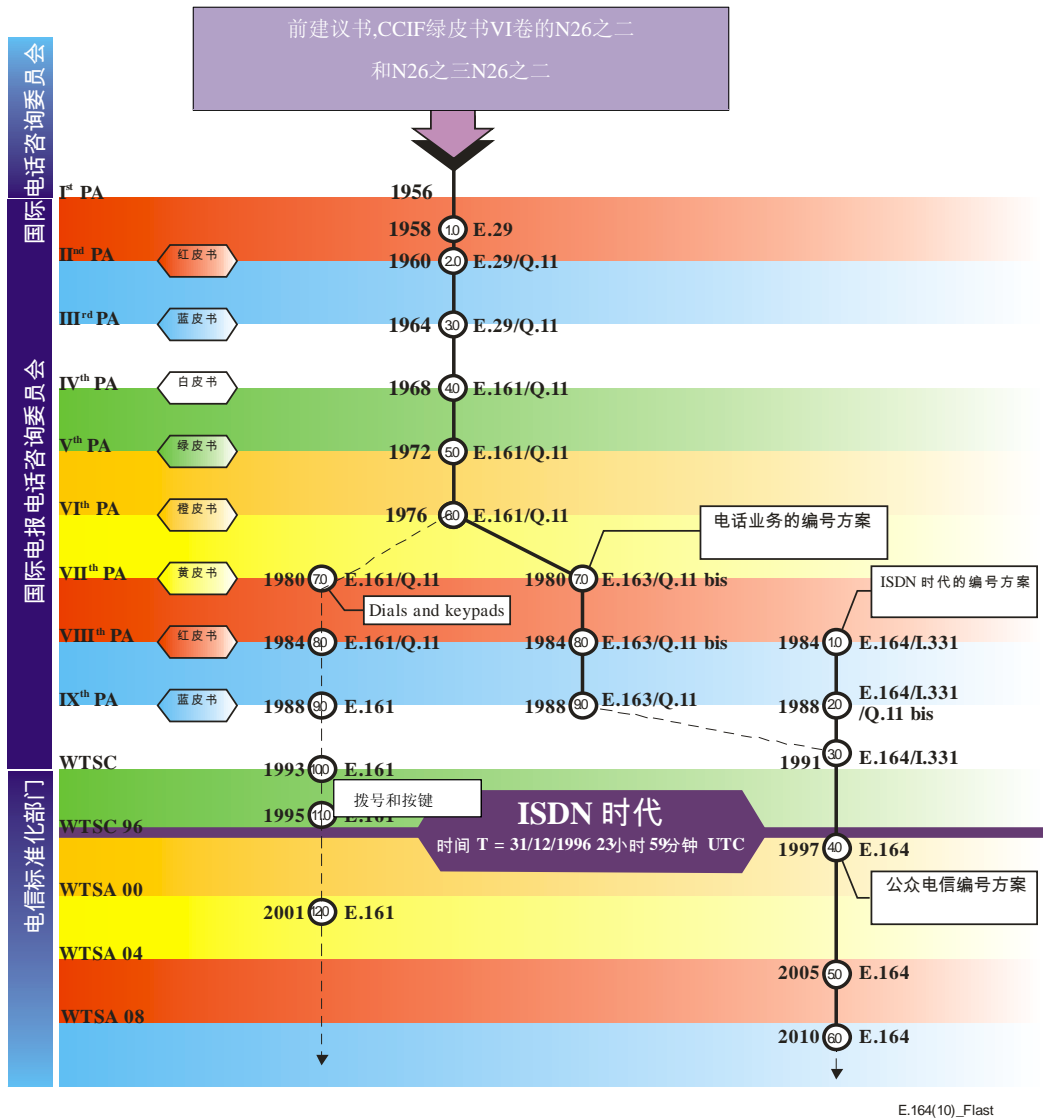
前建议书,CCIF绿皮书VI卷的N26之二
和N26之三N26之二

国际电话咨询委员会

国际电报电话咨询委员会

电信标准化部门

Ist PA
1956
1958 1.0 E.29
IInd PA 红皮书 1960 2.0 E.29/Q.11
IIIrd PA 蓝皮书 1964 3.0 E.29/Q.11
IVth PA 白皮书 1968 4.0 E.161/Q.11
Vth PA 绿皮书 1972 5.0 E.161/Q.11
VIth PA 橙皮书 1976 6.0 E.161/Q.11

电话业务的编号方案

VIIth PA 黄皮书 1980 7.0 E.161/Q.11
Dials and keypads
1980 7.0 E.163/Q.11 bis
ISDN 时代的编号方案

VIIIth PA 红皮书 1984 8.0 E.161/Q.11
1984 8.0 E.163/Q.11 bis
1984 1.0 E.164/I.331

IXth PA 蓝皮书 1988 9.0 E.161
1988 9.0 E.163/Q.11
1988 2.0 E.164/I.331 /Q.11 bis

WTSC
1993 10.0 E.161
1991 3.0 E.164/I.331

1995 11.0 E.161
拨号和按键
WTSC 96
ISDN 时代
时间 T = 31/12/1996 23小时 59分钟 UTC
1997 4.0 E.164
公众电信编号方案

WTSA 00
2001 12.0 E.161
WTSA 04
2005 5.0 E.164
WTSA 08
2010 6.0 E.164

E.164(10)_Flast